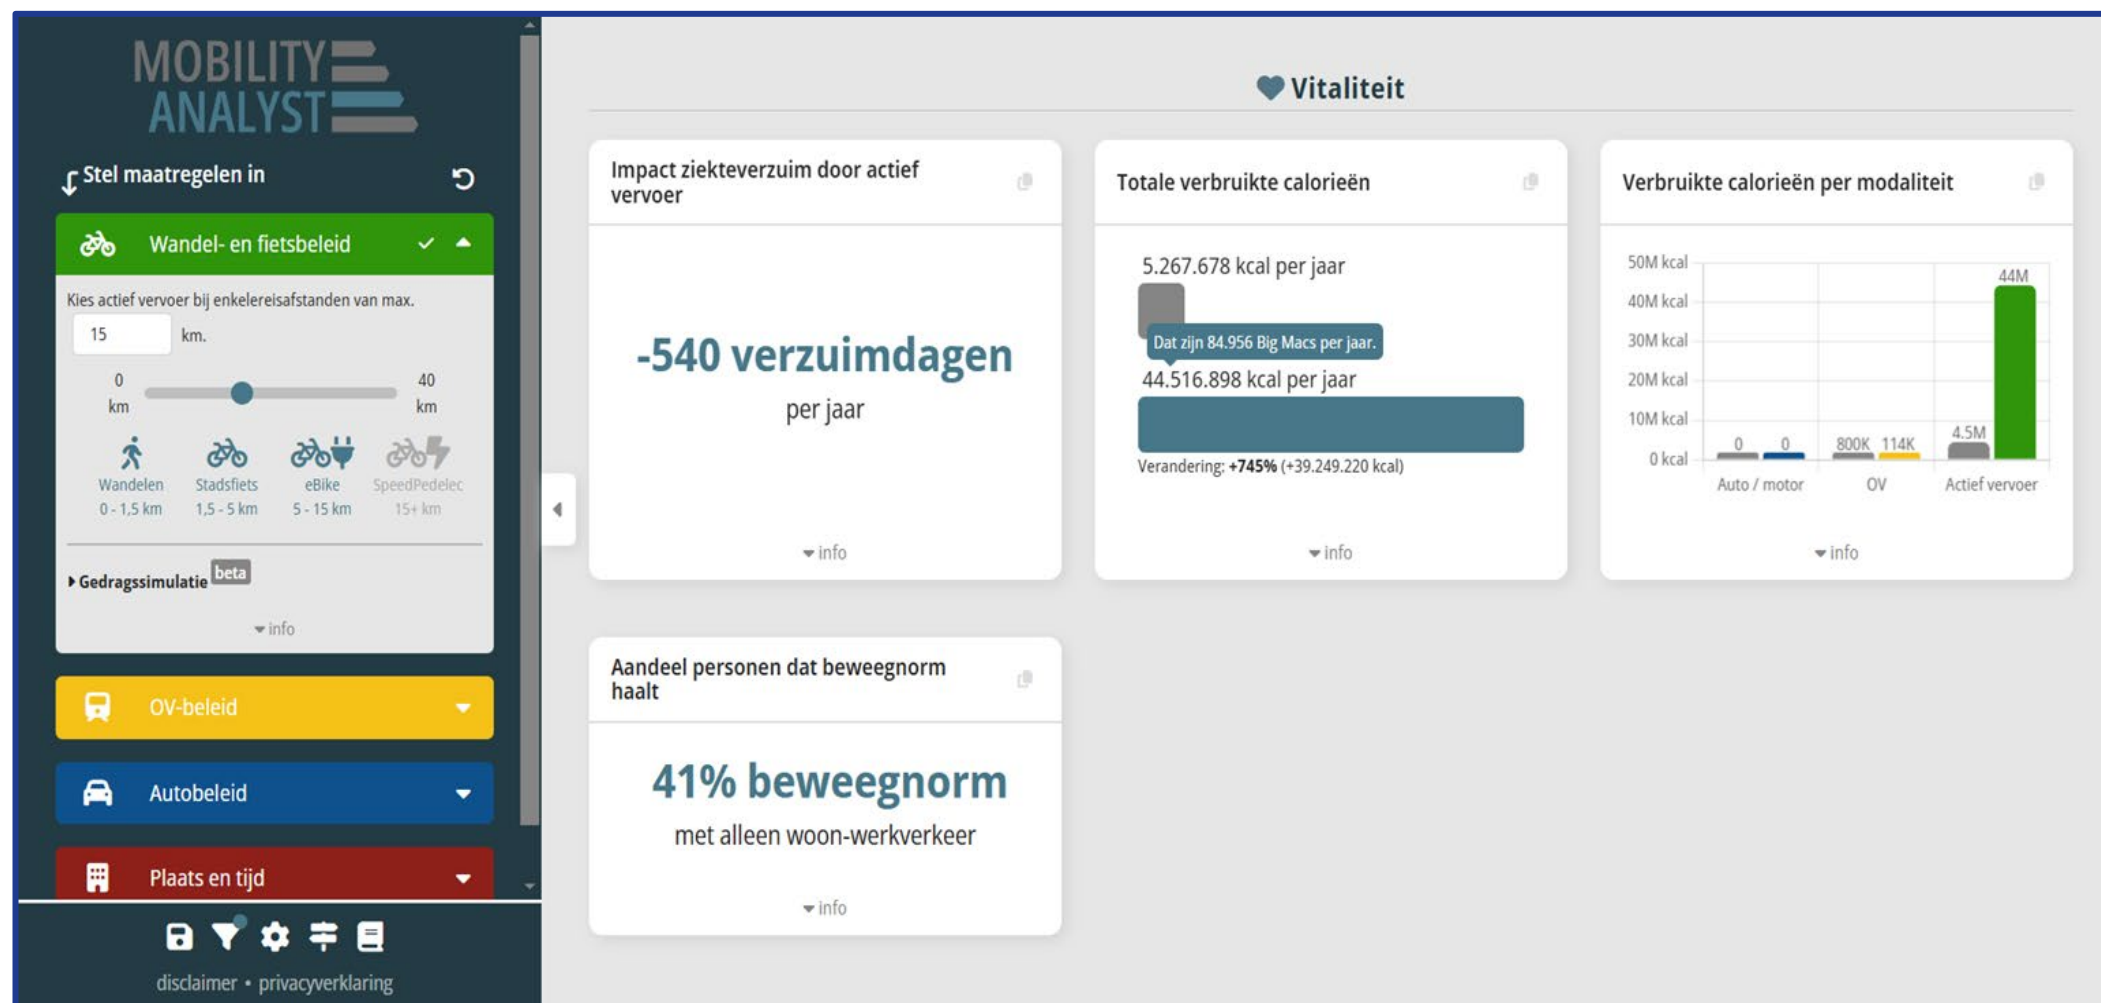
MOBILITY ANALYST

Stel maatregelen in

Wandel- en fietsbeleid

Kies actief vervoer bij enkelereisafstanden van max.

15 km.

0 km

40 km

Wandelen 0 - 1,5 km

Stadsfiets 1,5 - 5 km

eBike 5 - 15 km

SpeedPedelec 15+ km

Gedragssimulatie beta

info

OV-beleid

Autobeleid

Plaats en tijd

disclaimer • privacyverklaring

Vitaliteit

Impact ziekteverzuim door actief vervoer

-540 verzuimdagen

per jaar

info

Totale verbruikte calorieën

5.267.678 kcal per jaar

Dat zijn 84.956 Big Macs per jaar.

44.516.898 kcal per jaar

Verandering: +745% (+39.249.220 kcal)

info

Verbruikte calorieën per modaliteit

50M kcal
40M kcal
30M kcal
20M kcal
10M kcal
0 kcal

0 0 800K 114K 4.5M 44M

Auto / motor OV Actief vervoer

info

Aandeel personen dat beweegnorm haalt

41% beweegnorm

met alleen woon-werkverkeer

info